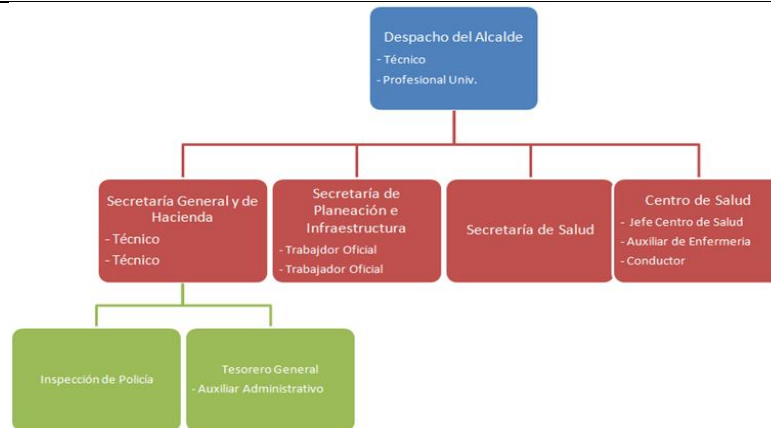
Despacho del Alcalde
- Técnico
- Profesional Univ.

Secretaría General y de Hacienda
- Técnico
- Técnico

Secretaría de Planeación e Infraestructura
- Trabajdor Oficial
- Trabajador Oficial

Secretaría de Salud

Centro de Salud
- Jefe Centro de Salud
- Auxiliar de Enfermeria
- Conductor

Inspección de Policía

Tesorero General
- Auxiliar Administrativo